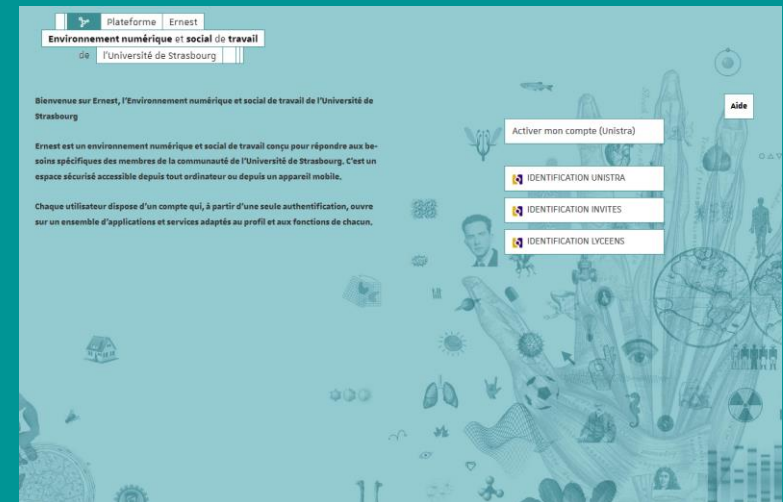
Plateforme Ernest
Environnement numérique et social de travail
de l'Université de Strasbourg

Bienvenue sur Ernest, l'Environnement numérique et social de travail de l'Université de Strasbourg

Ernest est un environnement numérique et social de travail conçu pour répondre aux besoins spécifiques des membres de la communauté de l'Université de Strasbourg. C'est un espace sécurisé accessible depuis tout ordinateur ou depuis un appareil mobile.

Chaque utilisateur dispose d'un compte qui, à partir d'une seule authentification, ouvre sur un ensemble d'applications et services adaptés au profil et aux fonctions de chacun.

Aide

Activer mon compte (Unistra)

IDENTIFICATION UNISTRA

IDENTIFICATION INVITES

IDENTIFICATION LYCEENS